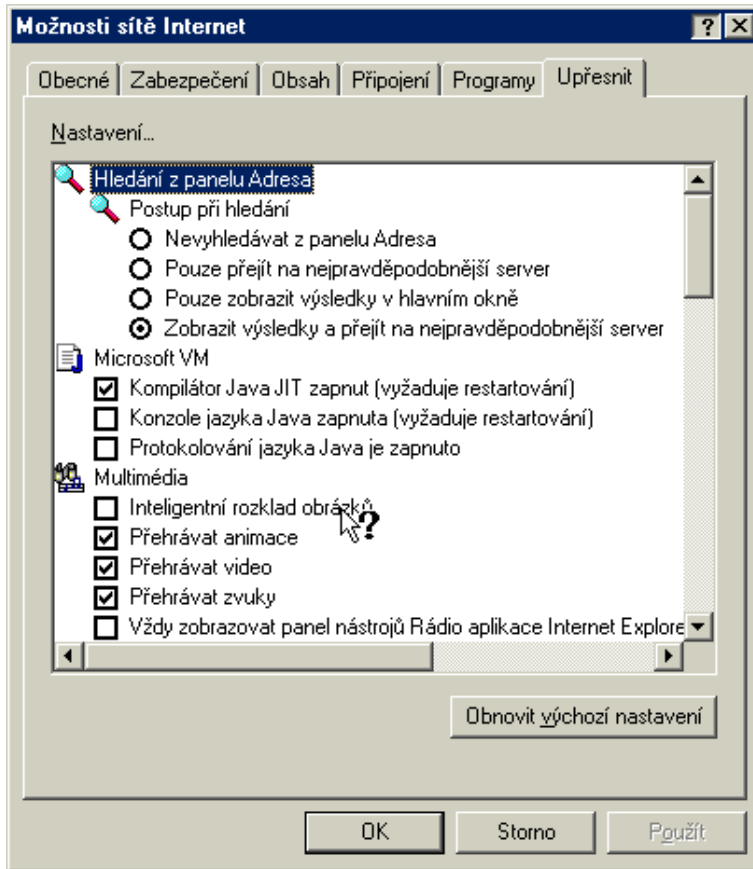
Možnosti sítě Internet

?

Obecné | Zabezpečení | Obsah | Připojení | Programy | Upřesnit

Nastavení...

Hledání z panelu Adresa
Postup při hledání
Nevyhledávat z panelu Adresa
Pouze přejít na nejpravděpodobnější server
Pouze zobrazit výsledky v hlavním okně
Zobrazit výsledky a přejít na nejpravděpodobnější server
Microsoft VM
Kompilátor Java JIT zapnut (vyžaduje restartování)
Konzole jazyka Java zapnuta (vyžaduje restartování)
Protokolování jazyka Java je zapnuto
Multimédia
Inteligentní rozklad obrázků
Přehrávat animace
Přehrávat video
Přehrávat zvuky
Vždy zobrazovat panel nástrojů Rádio aplikace Internet Explore

Obnovit výchozí nastavení

OK | Storno | Použít